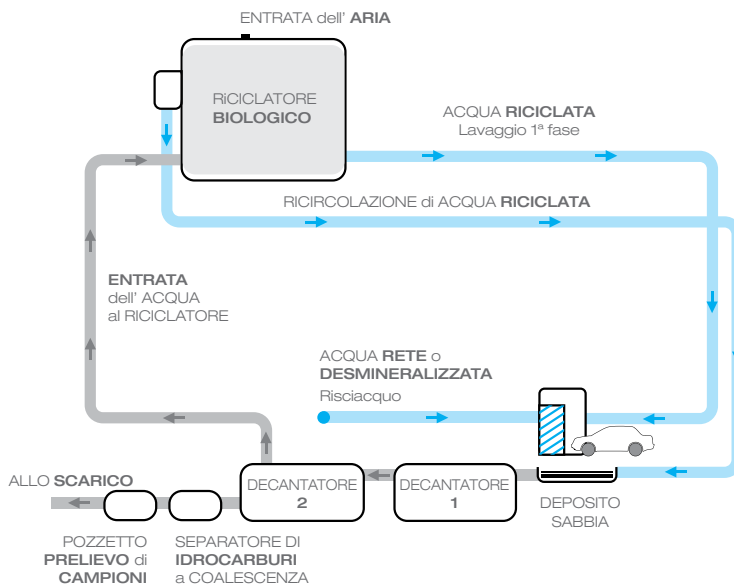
ENTRATA dell' **ARIA**

RiCICLATORE **BIOLOGICO**

ACQUA **RICICLATA**
Lavaggio 1ª fase

RICIRCOLAZIONE di ACQUA **RICICLATA**

**ENTRATA**
dell' ACQUA
al RICICLATORE

ACQUA **RETE** o
**DESMINERALIZZATA**
Risciacquo

ALLO **SCARICO**

DECANTATORE
2

DECANTATORE
1

DEPOSITO
SABBIA

POZZETTO
**PRELIEVO** di
**CAMPIONI**

SEPARATORE DI
**IDROCARBURI**
a COALESCENZA